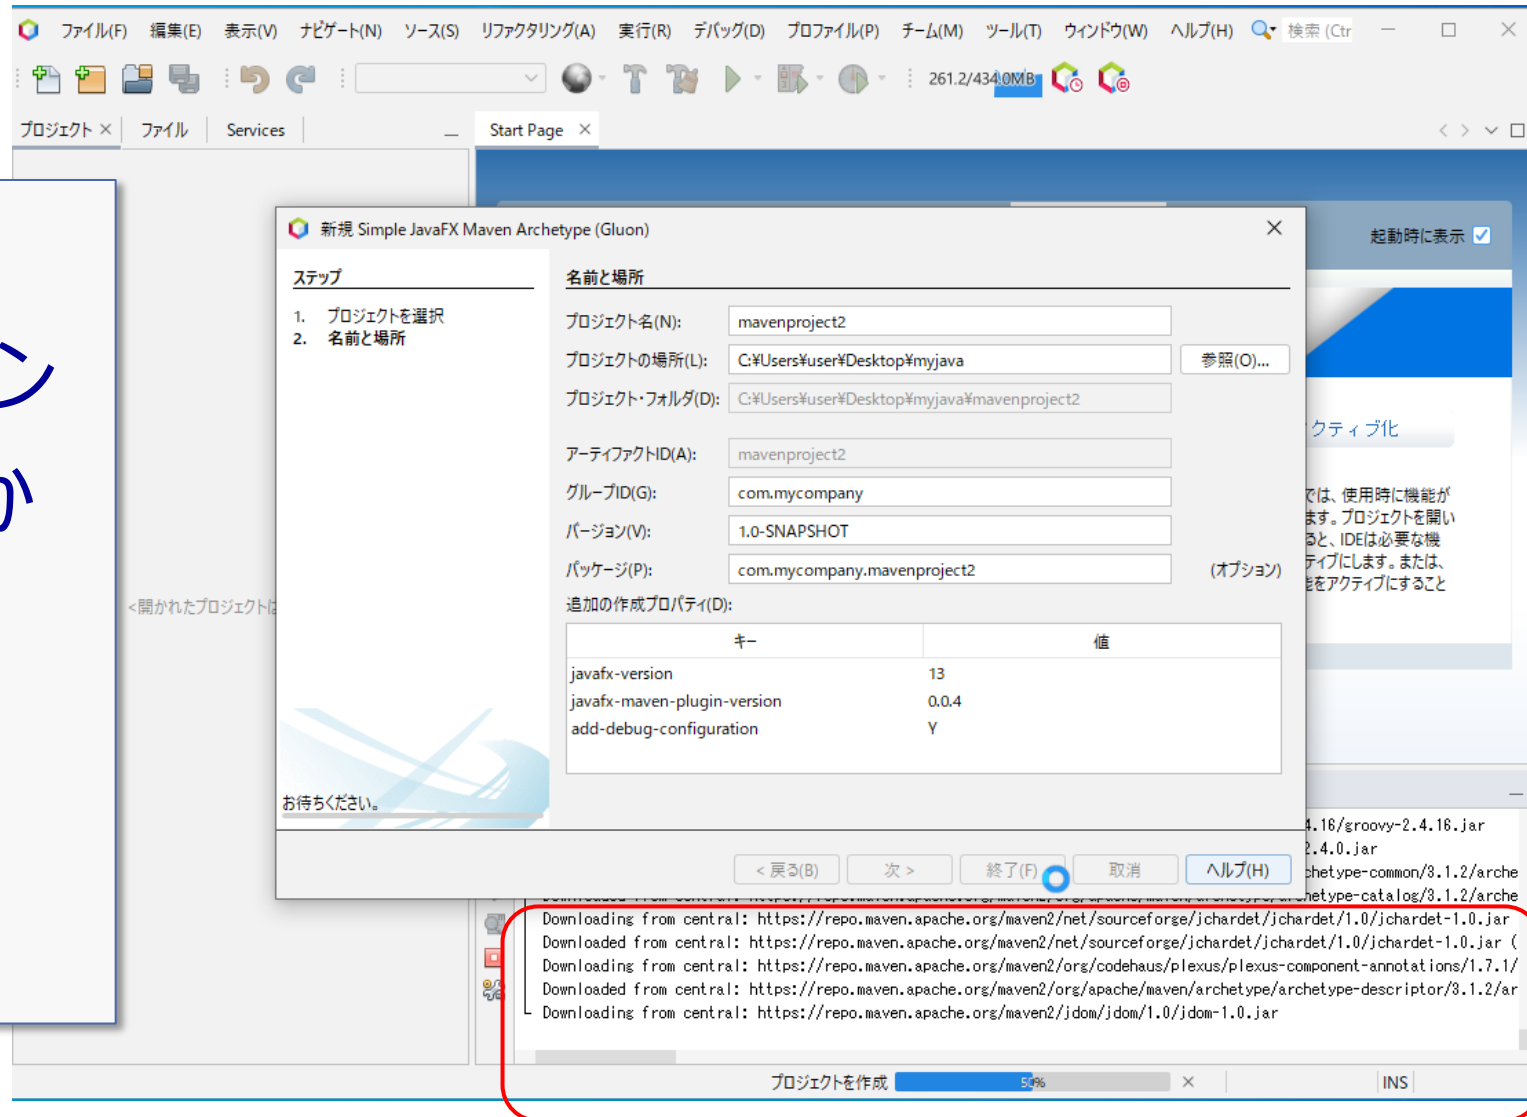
ファイル(F) 編集(E) 表示(V) ナビゲート(N) ソース(S) リファクタリング(A) 実行(R) デバッグ(D) プロファイル(P) チーム(M) ツール(T) ウィンドウ(W) ヘルプ(H) 検索 (Ctr

261.2/434.0MB

プロジェクト × ファイル Services

Start Page ×

<開かれたプロジェクト

起動時に表示

クティブ化

では、使用時に機能が ます。プロジェクトを開い ると、IDEは必要な機 ティブにします。または、 をアクティブにすること

新規 Simple JavaFX Maven Archetype (Gluon)

ステップ

1. プロジェクトを選択
2. 名前と場所

お待ちください。

名前と場所

プロジェクト名(N): mavenproject2

プロジェクトの場所(L): C:¥Users¥user¥Desktop¥myjava 参照(O)...

プロジェクト・フォルダ(D): C:¥Users¥user¥Desktop¥myjava¥mavenproject2

アーティファクトID(A): mavenproject2

グループID(G): com.mycompany

バージョン(V): 1.0-SNAPSHOT

パッケージ(P): com.mycompany.mavenproject2 (オプション)

追加の作成プロパティ(D):

| キー | 値 |
|---|---|
| javafx-version | 13 |
| javafx-maven-plugin-version | 0.0.4 |
| add-debug-configuration | Y |

< 戻る(B) 次 > 終了(F) 取消 ヘルプ(H)

4.16/groovy-2.4.16.jar
2.4.0.jar
chetype-common/3.1.2/arche
etype-catalog/3.1.2/arche
Downloading from central: https://repo.maven.apache.org/maven2/net/sourceforge/jchardet/jchardet/1.0/jchardet-1.0.jar
Downloaded from central: https://repo.maven.apache.org/maven2/net/sourceforge/jchardet/jchardet/1.0/jchardet-1.0.jar (
Downloading from central: https://repo.maven.apache.org/maven2/org/codehaus/plexus/plexus-component-annotations/1.7.1/
Downloaded from central: https://repo.maven.apache.org/maven2/org/apache/maven/archetype/archetype-descriptor/3.1.2/ar
Downloading from central: https://repo.maven.apache.org/maven2/jdom/jdom/1.0/jdom-1.0.jar

プロジェクトを作成 50% INS